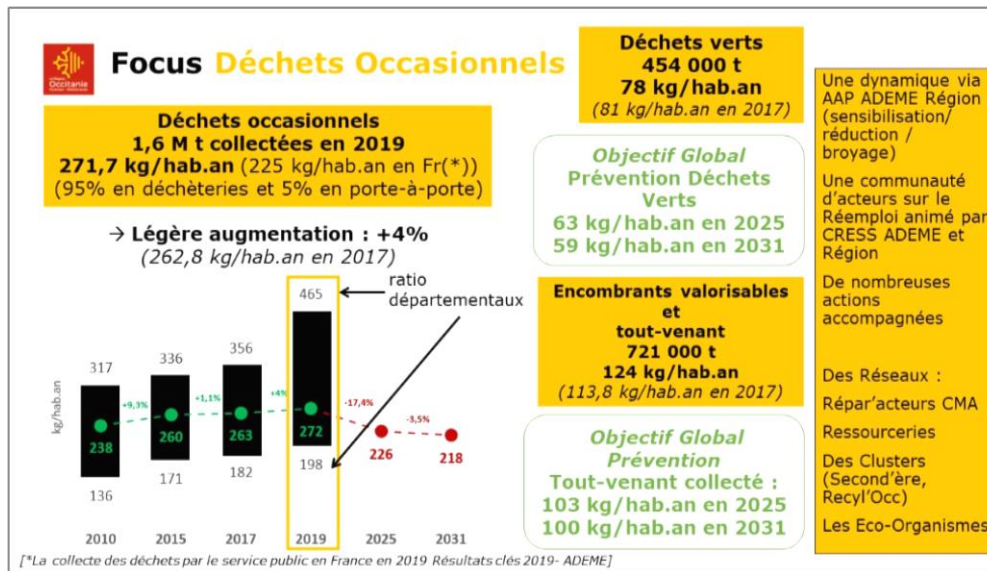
Région Occitanie Pyrénées · Méditerranée

Focus Déchets Occasionnels

Déchets occasionnels
1,6 M t collectées en 2019
271,7 kg/hab.an (225 kg/hab.an en Fr(*))
(95% en déchèteries et 5% en porte-à-porte)

→ Légère augmentation : +4%
(262,8 kg/hab.an en 2017)

ratio départementaux

kg/hab.an

317
336
356
465
238
260
263
272
136
171
182
198
226
218
+9,3%
+1,1%
+4%
-17,4%
-3,5%

2010
2015
2017
2019
2025
2031

Déchets verts
454 000 t
78 kg/hab.an
(81 kg/hab.an en 2017)

Objectif Global
Prévention Déchets Verts
63 kg/hab.an en 2025
59 kg/hab.an en 2031

Encombrants valorisables et tout-venant
721 000 t
124 kg/hab.an
(113,8 kg/hab.an en 2017)

Objectif Global
Prévention
Tout-venant collecté :
103 kg/hab.an en 2025
100 kg/hab.an en 2031

Une dynamique via AAP ADEME Région (sensibilisation/ réduction / broyage)

Une communauté d'acteurs sur le Réemploi animé par CRESS ADEME et Région

De nombreuses actions accompagnées

Des Réseaux :

Répar'acteurs CMA

Ressourceries

Des Clusters (Second'ère, Recyl'Occ)

Les Eco-Organismes

[*La collecte des déchets par le service public en France en 2019 Résultats clés 2019- ADEME]